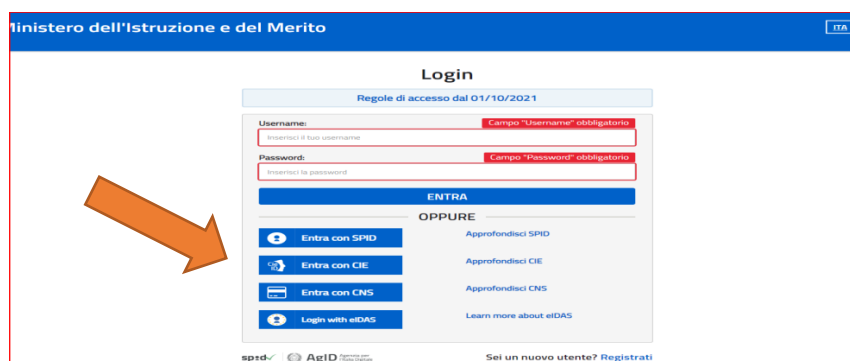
linistero dell'Istruzione e del Merito

ITA

Login

Regole di accesso dal 01/10/2021

Username:

Campo "Username" obbligatorio

Inserisci il tuo username

Password:

Campo "Password" obbligatorio

Inserisci la password

ENTRA

OPPURE

Entra con SPID

Approfondisci SPID

Entra con CIE

Approfondisci CIE

Entra con CNS

Approfondisci CNS

Login with eIDAS

Learn more about eIDAS

spid AgID Agenzia per l'Italia Digitale

Sei un nuovo utente? Registrati